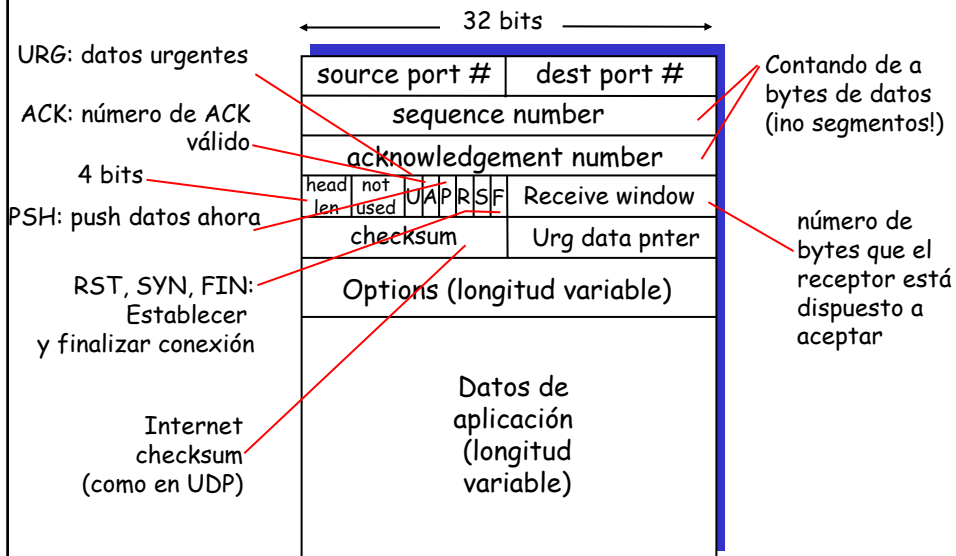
32 bits

URG: datos urgentes

ACK: número de ACK válido

4 bits

PSH: push datos ahora

RST, SYN, FIN: Establecer y finalizar conexión

Internet checksum (como en UDP)

| source port # | dest port # |
|---|---|
| sequence number | |
| acknowledgement number | |
| head len, not used, U, A, P, R, S, F | Receive window |
| checksum | Urg data pnter |
| Options (longitud variable) | |
| Datos de aplicación (longitud variable) | |

Contando de a bytes de datos (¡no segmentos!)

número de bytes que el receptor está dispuesto a aceptar